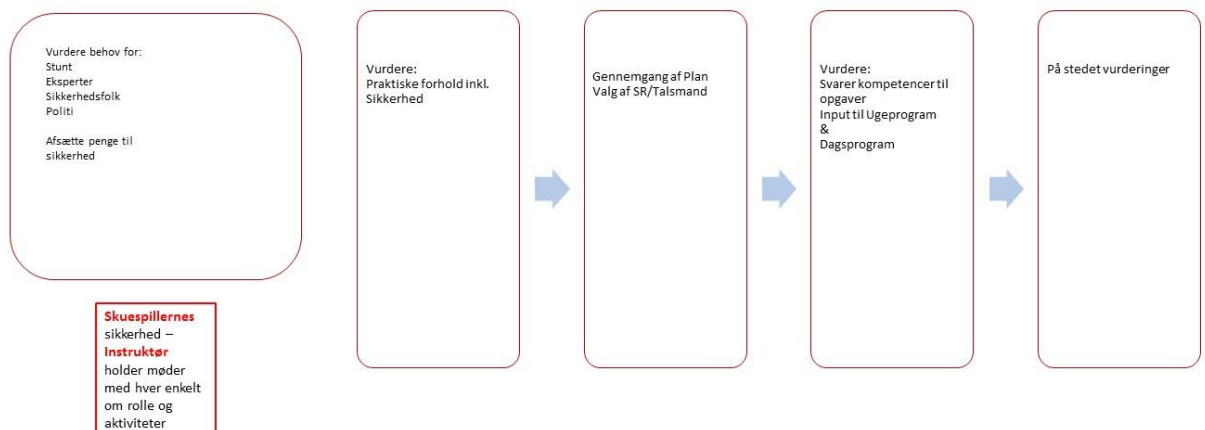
Vurdere behov for:
Stunt
Eksperter
Sikkerhedsfolk
Politi

Afsætte penge til sikkerhed

Skuespillernes sikkerhed – Instruktør holder møder med hver enkelt om rolle og aktiviteter

Vurdere:
Praktiske forhold inkl. Sikkerhed

Gennemgang af Plan
Valg af SR/Talsmand

Vurdere:
Svarer kompetencer til opgaver
Input til Ugeprogram
&
Dagsprogram

På stedet vurderinger